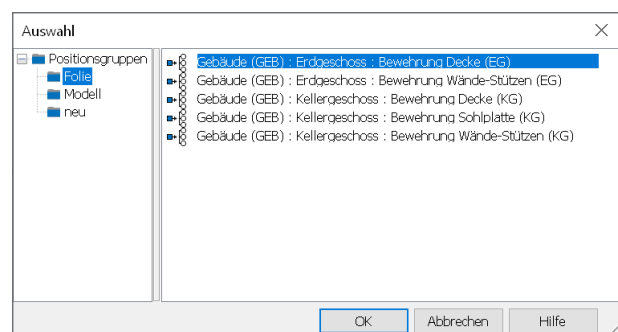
Auswahl

Positionsgruppen
Folie
Modell
neu

Gebäude (GEB) : Erdgeschoss : Bewehrung Decke (EG)
Gebäude (GEB) : Erdgeschoss : Bewehrung Wände-Stützen (EG)
Gebäude (GEB) : Kellergeschoss : Bewehrung Decke (KG)
Gebäude (GEB) : Kellergeschoss : Bewehrung Sohlplatte (KG)
Gebäude (GEB) : Kellergeschoss : Bewehrung Wände-Stützen (KG)

OK
Abbrechen
Hilfe